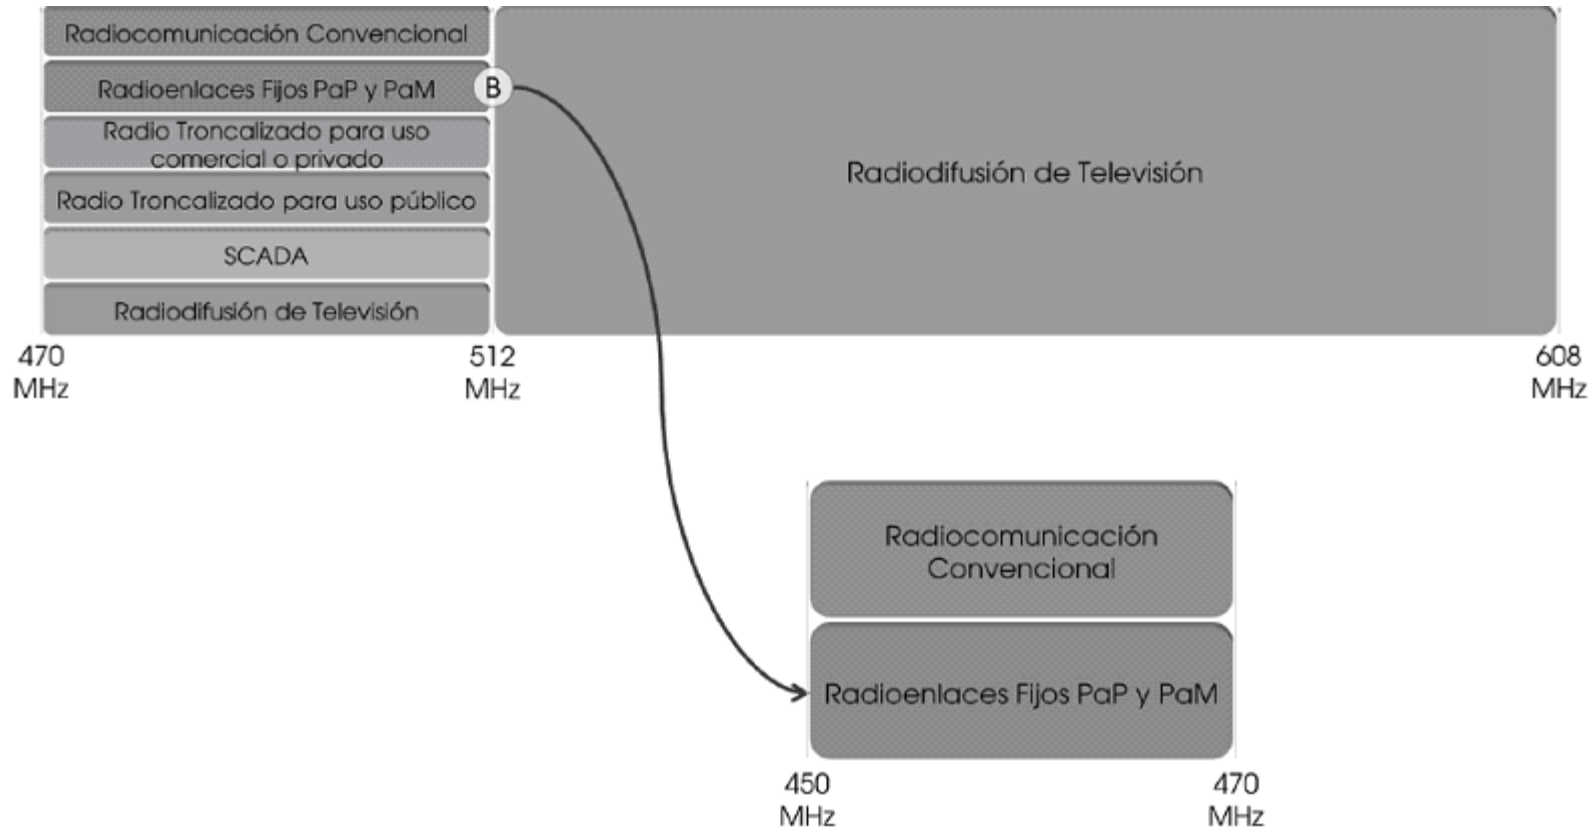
Radiocomunicación Convencional

Radioenlaces Fijos PaP y PaM

B

Radio Troncalizado para uso comercial o privado

Radio Troncalizado para uso público

SCADA

Radiodifusión de Televisión

Radiodifusión de Televisión

470 MHz

512 MHz

608 MHz

Radiocomunicación Convencional

Radioenlaces Fijos PaP y PaM

450 MHz

470 MHz